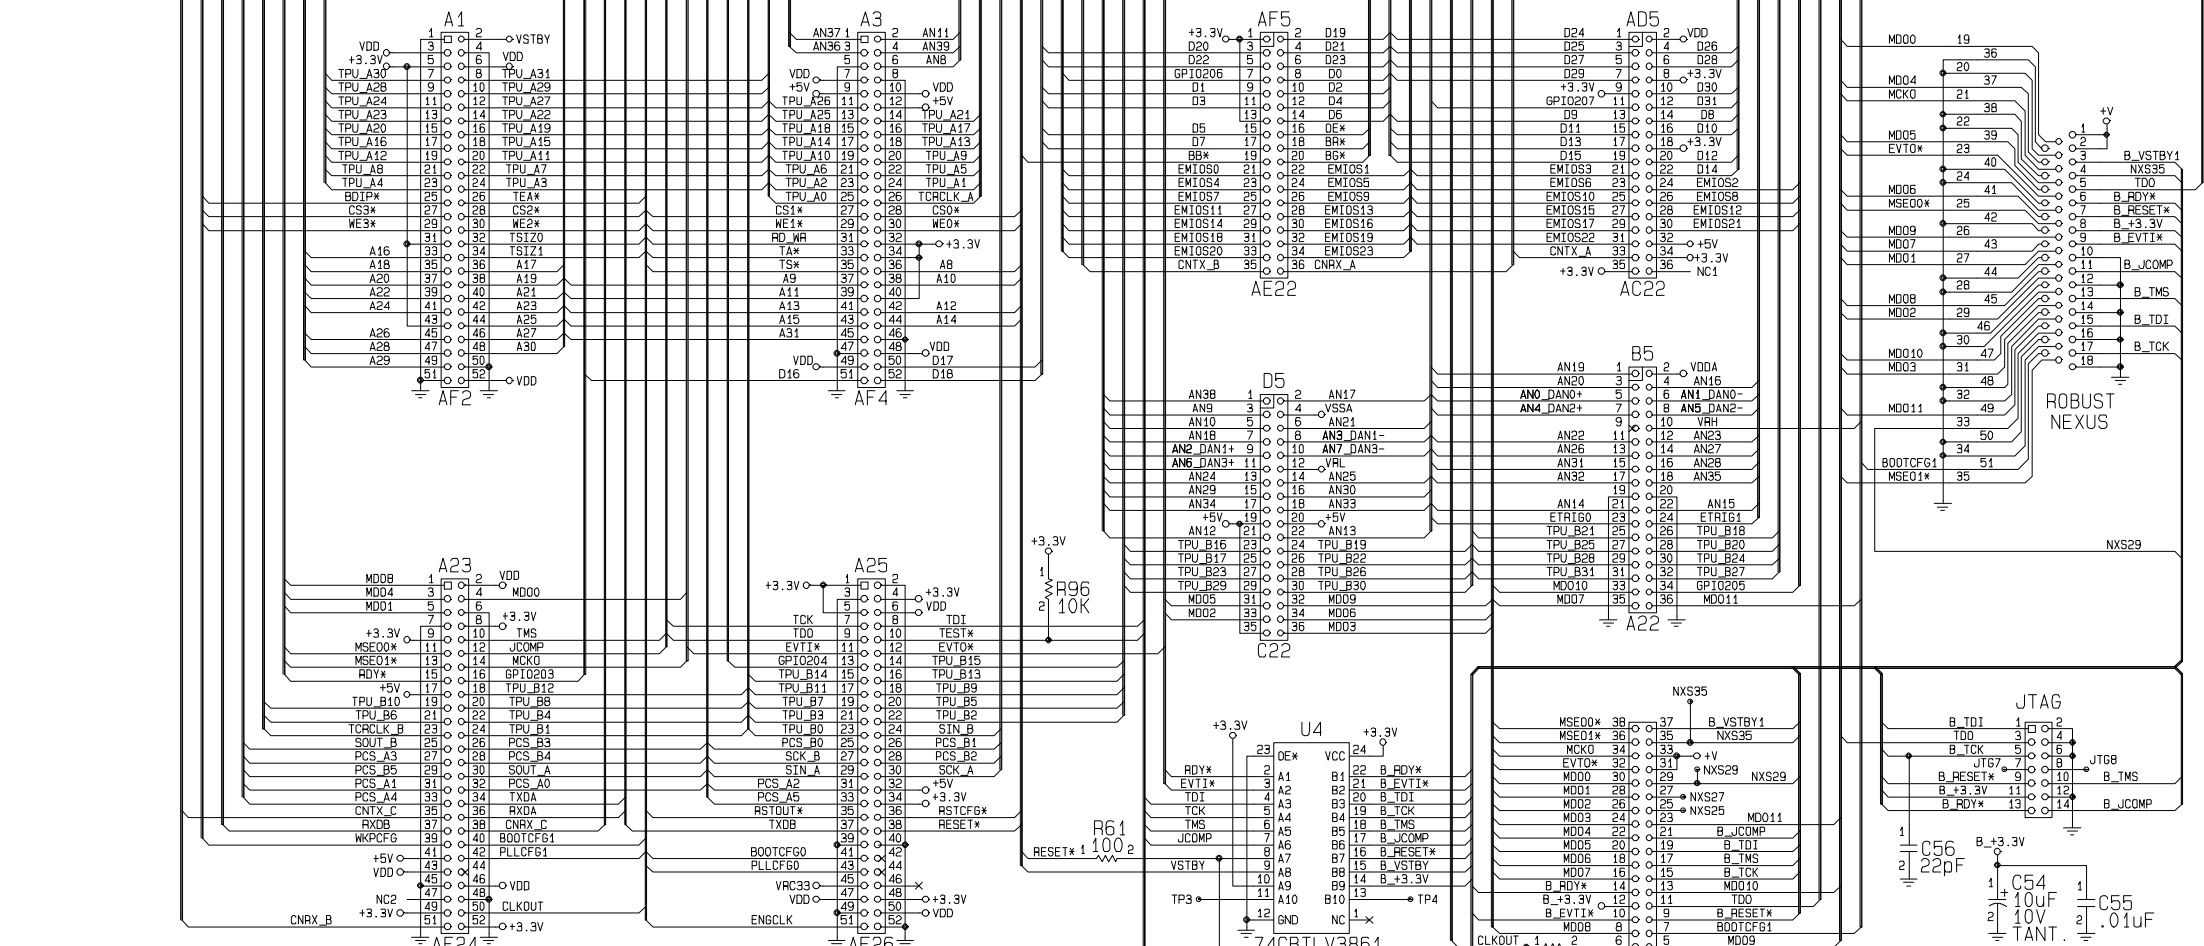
A1
VSTBY
VDD
+3.3V
VDD
TPU_A30 TPU_A31
TPU_A28 TPU_A29
TPU_A24 TPU_A27
TPU_A23 TPU_A22
TPU_A20 TPU_A19
TPU_A16 TPU_A15
TPU_A12 TPU_A11
TPU_A8 TPU_A7
TPU_A4 TPU_A3
BDIP* TEA*
CS3* CS2*
WE3* WE2*
TSIZ0
A16 TSIZ1
A18 A17
A20 A19
A22 A21
A24 A23
A25
A26 A27
A28 A30
A29
VDD
AF2

A3
AN37 AN11
AN36 AN39
AN8
VDD
+5V VDD
TPU_A26 +5V
TPU_A25 TPU_A21
TPU_A18 TPU_A17
TPU_A14 TPU_A13
TPU_A10 TPU_A9
TPU_A6 TPU_A5
TPU_A2 TPU_A1
TPU_A0 TCRCLK_A
CS1* CS0*
WE1* WE0*
RD_WR +3.3V
TA*
TS* A8
A9 A10
A11
A13 A12
A15 A14
A31
VDD VDD
D16 D17
D18
AF4

AF5
+3.3V D19
D20 D21
D22 D23
GPIO206 D0
D1 D2
D3 D4
D6
D5 OE*
D7 BR*
BB* BG*
EMIOS0 EMIOS1
EMIOS4 EMIOS5
EMIOS7 EMIOS9
EMIOS11 EMIOS13
EMIOS14 EMIOS16
EMIOS18 EMIOS19
EMIOS20 EMIOS23
CNTX_B CNRX_A
AE22

AD5
D24 VDD
D25 D26
D27 D28
D29 +3.3V
+3.3V D30
GPIO207 D31
D9 D8
D11 D10
D13 +3.3V
D15 D12
EMIOS3 D14
EMIOS6 EMIOS2
EMIOS10 EMIOS8
EMIOS15 EMIOS12
EMIOS17 EMIOS21
EMIOS22 +5V
CNTX_A +3.3V
+3.3V NC1
AC22

MDO0 19
36
20
37
MDO4
MCKO 21
38
22
MDO5 39
EVTO* 23
40
24
MDO6 41
MSEO0* 25
42
MDO9 26
MDO7 43
MDO1 27
44
28
MDO8 45
MDO2 29
46
30
MDO10 47
MDO3 31
48
32
MDO11 49
33
50
34
BOOTCFG1 51
MSEO1* 35
+V
B_VSTBY1
NXS35
TDO
B_RDY*
B_RESET*
B_+3.3V
B_EVTI*
B_JCOMP
B_TMS
B_TDI
B_TCK
ROBUST
NEXUS
NXS29

B5
AN19 VDDA
AN20 AN16
AN0_DAN0+ AN1_DAN0-
AN4_DAN2+ AN5_DAN2-
VRH
AN22 AN23
AN26 AN27
AN31 AN28
AN32 AN35
AN14 AN15
ETRIG0 ETRIG1
TPU_B21 TPU_B18
TPU_B25 TPU_B20
TPU_B28 TPU_B24
TPU_B31 TPU_B27
MDO10 GPIO205
MDO7 MDO11
A22

D5
AN38 AN17
AN9 VSSA
AN10 AN21
AN18 AN3_DAN1-
AN2_DAN1+ AN7_DAN3-
AN6_DAN3+ VRL
AN24 AN25
AN29 AN30
AN34 AN33
+5V +5V
AN12 AN13
TPU_B16 TPU_B19
TPU_B17 TPU_B22
TPU_B23 TPU_B26
TPU_B29 TPU_B30
MDO5 MDO9
MDO2 MDO6
MDO3
C22

+3.3V
R96
10K

A23
MDO8 VDD
MDO4 MDO0
MDO1
+3.3V
+3.3V TMS
MSEO0* JCOMP
MSEO1* MCKO
RDY* GPIO203
+5V TPU_B12
TPU_B10 TPU_B8
TPU_B6 TPU_B4
TCRCLK_B TPU_B1
SOUT_B PCS_B3
PCS_A3 PCS_B4
PCS_B5 SOUT_A
PCS_A4 PCS_A0
PCS_A4 TXDA
CNTX_C RXDA
RXDB CNRX_C
WKPCFG BOOTCFG1
PLLCFG1
+5V
VDD
NC2 VDD
+3.3V CLKOUT
CNRX_B +3.3V
AF24

A25
+3.3V +3.3V
VDD
TCK TDI
TDO TEST*
EVTI* EVTO*
GPIO204 TPU_B15
TPU_B14 TPU_B13
TPU_B11 TPU_B9
TPU_B7 TPU_B5
TPU_B3 TPU_B2
TPU_B0 SIN_B
PCS_B0 PCS_B1
SCK_B PCS_B2
SIN_A SCK_A
PCS_A2 +5V
PCS_A5 +3.3V
RSTOUT* RSTCFG*
TXDB RESET*
BOOTCFG0
PLLCFG0
VRC33
+3.3V
VDD
ENGCLK
AF26

R61
RESET* 100
VSTBY

U4
+3.3V +3.3V
OE* VCC
RDY* A1 B1 B_RDY*
EVTI* A2 B2 B_EVTI*
TDI A3 B3 B_TDI
TCK A4 B4 B_TCK
TMS A5 B5 B_TMS
JCOMP A6 B6 B_JCOMP
A7 B7 B_RESET*
VSTBY A8 B8 B_VSTBY
A9 B9 B_+3.3V
TP3 A10 B10 TP4
GND NC
74CBTLV3861

NXS35
MSEO0* B_VSTBY1
MSEO1* NXS35
MCKO +V
EVTO* NXS29
MDO0 NXS29
MDO1 NXS27
MDO2 NXS25
MDO3 MDO11
MDO4 B_JCOMP
MDO5 B_TDI
MDO6 B_TMS
MDO7 B_TCK
B_RDY* MDO10
B_+3.3V TDO
B_EVTI* B_RESET*
MDO8 BOOTCFG1
CLKOUT MDO9

JTAG
B_TDI
TDO
B_TCK
JTG7 JTG8
B_RESET* B_TMS
B_+3.3V
B_RDY* B_JCOMP

C56
22pF
B_+3.3V
C54
10uF
10V
TANT.
C55
.01uF